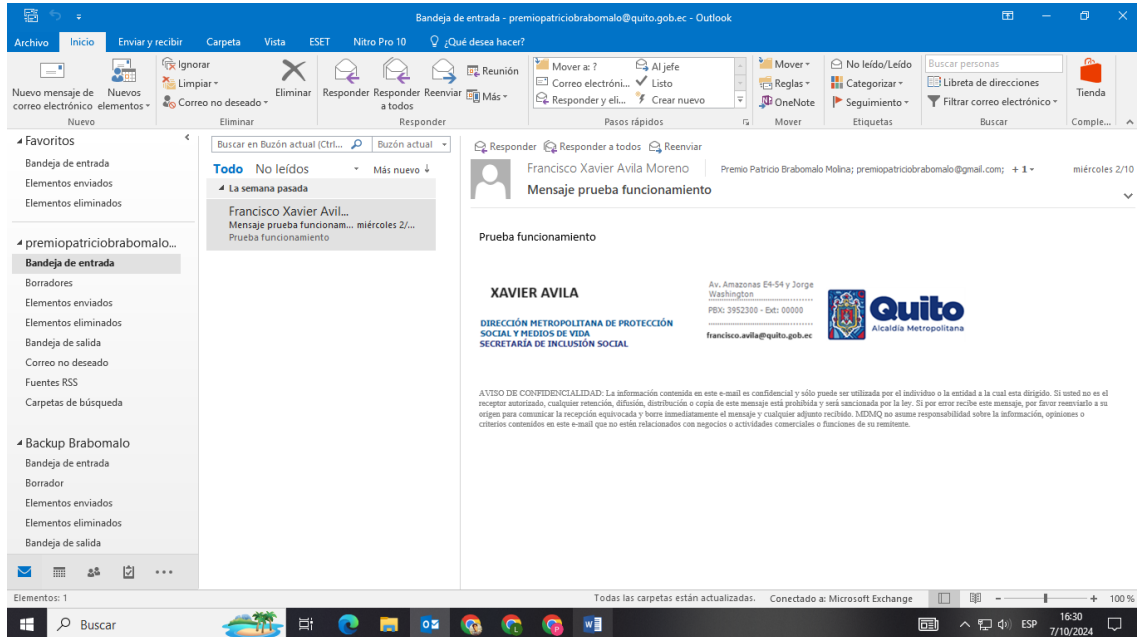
Bandeja de entrada - premiopatriciobrabomalo@quito.gob.ec - Outlook

Archivo Inicio Enviar y recibir Carpeta Vista ESET Nitro Pro 10 ¿Qué desea hacer?

Nuevo mensaje de correo electrónico
Nuevos elementos
Nuevo
Ignorar
Limpiar
Correo no deseado
Eliminar
Eliminar
Responder
Responder a todos
Reenviar
Reunión
Más
Responder
Mover a: ?
Correo electróni...
Responder y eli...
Al jefe
Listo
Crear nuevo
Pasos rápidos
Mover
Reglas
OneNote
Mover
No leído/Leído
Categorizar
Seguimiento
Etiquetas
Buscar personas
Libreta de direcciones
Filtrar correo electrónico
Buscar
Tienda
Comple...

Favoritos
Bandeja de entrada
Elementos enviados
Elementos eliminados

premiopatriciobrabomalo...
Bandeja de entrada
Borradores
Elementos enviados
Elementos eliminados
Bandeja de salida
Correo no deseado
Fuentes RSS
Carpetas de búsqueda

Backup Brabomalo
Bandeja de entrada
Borrador
Elementos enviados
Elementos eliminados
Bandeja de salida

Buscar en Buzón actual (Ctrl...
Buzón actual
Todo No leídos
Más nuevo
La semana pasada
Francisco Xavier Avil...
Mensaje prueba funcionam... miércoles 2/...
Prueba funcionamiento

Responder Responder a todos Reenviar
Francisco Xavier Avila Moreno
Premio Patricio Brabomalo Molina; premiopatriciobrabomalo@gmail.com; + 1
miércoles 2/10
Mensaje prueba funcionamiento

Prueba funcionamiento

XAVIER AVILA
DIRECCIÓN METROPOLITANA DE PROTECCIÓN SOCIAL Y MEDIOS DE VIDA
SECRETARÍA DE INCLUSIÓN SOCIAL
Av. Amazonas E4-54 y Jorge Washington
PBX: 3952300 - Ext: 00000
francisco.avila@quito.gob.ec
Quito
Alcaldía Metropolitana

AVISO DE CONFIDENCIALIDAD: La información contenida en este e-mail es confidencial y sólo puede ser utilizada por el individuo o la entidad a la cual esta dirigido. Si usted no es el receptor autorizado, cualquier retención, difusión, distribución o copia de este mensaje está prohibida y será sancionada por la ley. Si por error recibe este mensaje, por favor reenviarlo a su origen para comunicar la recepción equivocada y borre inmediatamente el mensaje y cualquier adjunto recibido. MDMQ no asume responsabilidad sobre la información, opiniones o criterios contenidos en este e-mail que no estén relacionados con negocios o actividades comerciales o funciones de su remitente.

Elementos: 1
Todas las carpetas están actualizadas. Conectado a: Microsoft Exchange
100 %

Buscar
ESP
16:30
7/10/2024